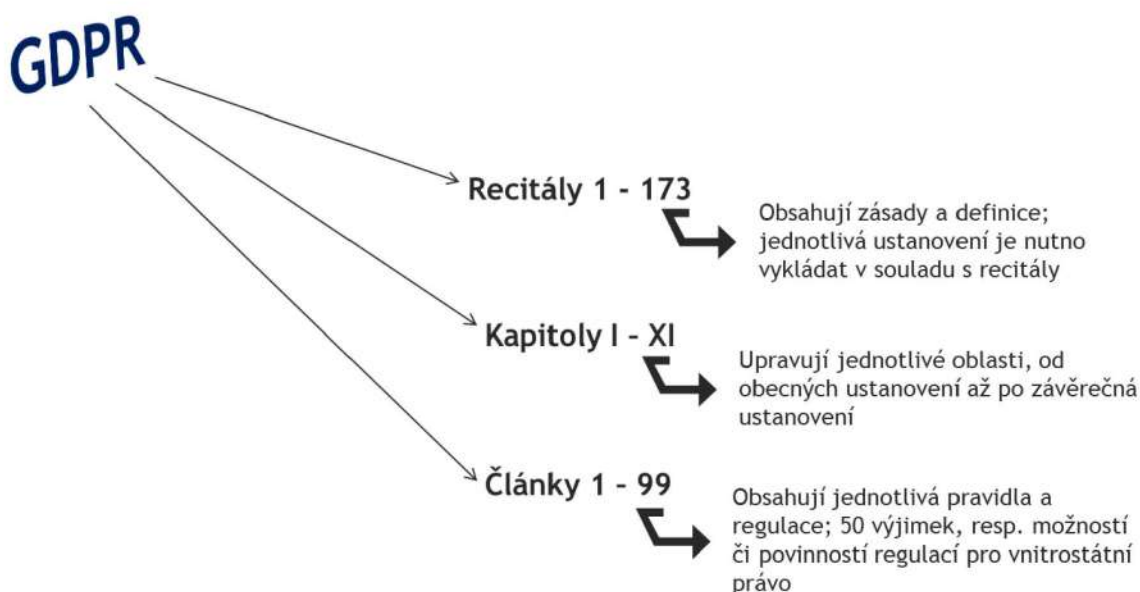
GDPR

Recitály 1 - 173

Obsahují zásady a definice; jednotlivá ustanovení je nutno vykládat v souladu s recitály

Kapitoly I – XI

Upravují jednotlivé oblasti, od obecných ustanovení až po závěrečná ustanovení

Články 1 – 99

Obsahují jednotlivá pravidla a regulace; 50 výjimek, resp. možností či povinností regulací pro vnitrostátní právo